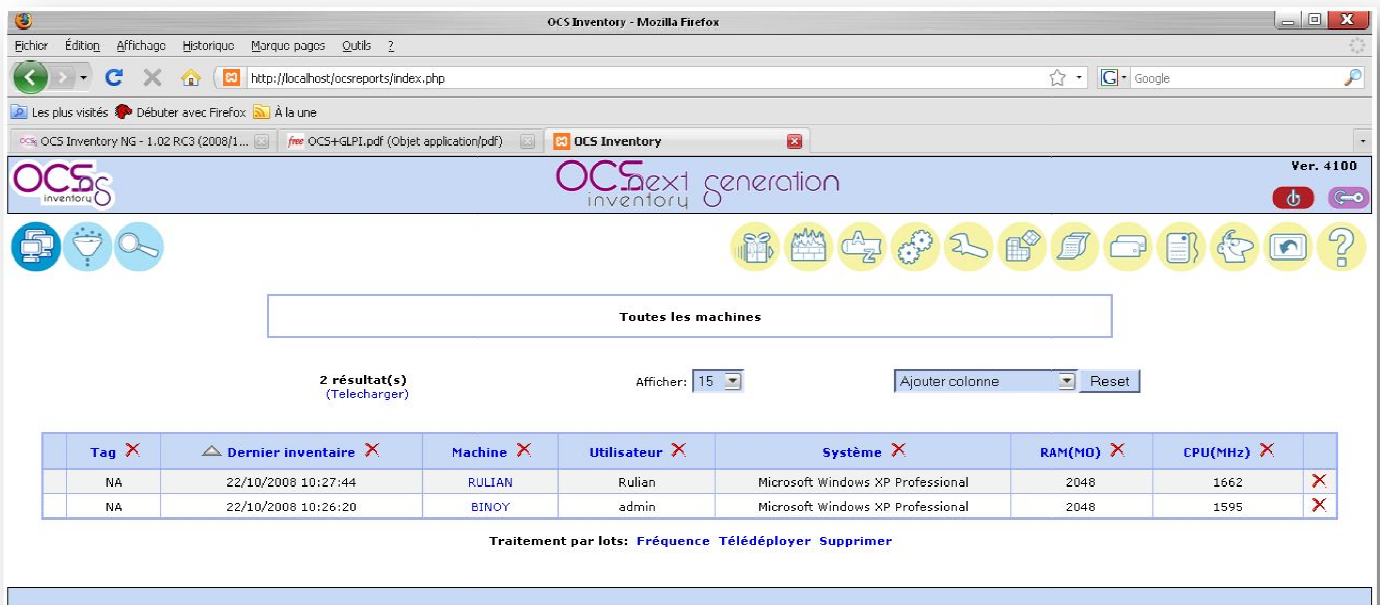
OCS Inventory - Mozilla Firefox

Fichier Édition Affichage Historique Marque-pages Outils ?

http://localhost/ocsreports/index.php

Google

Les plus visités Débuter avec Firefox À la une

OCS Inventory NG - 1.02 RC3 (2008/1... OCS+GLPI.pdf (Objet application/pdf) OCS Inventory

OCS inventory

OCS inventory next generation

Ver. 4100

Toutes les machines

2 résultat(s)
(Telecharger)

Afficher: 15

Ajouter colonne Reset

| | Tag | Dernier inventaire | Machine | Utilisateur | Système | RAM(MO) | CPU(MHz) | |
|---|---|---|---|---|---|---|---|---|
| | NA | 22/10/2008 10:27:44 | RULIAN | Rulian | Microsoft Windows XP Professional | 2048 | 1662 | |
| | NA | 22/10/2008 10:26:20 | BINOY | admin | Microsoft Windows XP Professional | 2048 | 1595 | |

Traitement par lots: Fréquence Télédéployer Supprimer